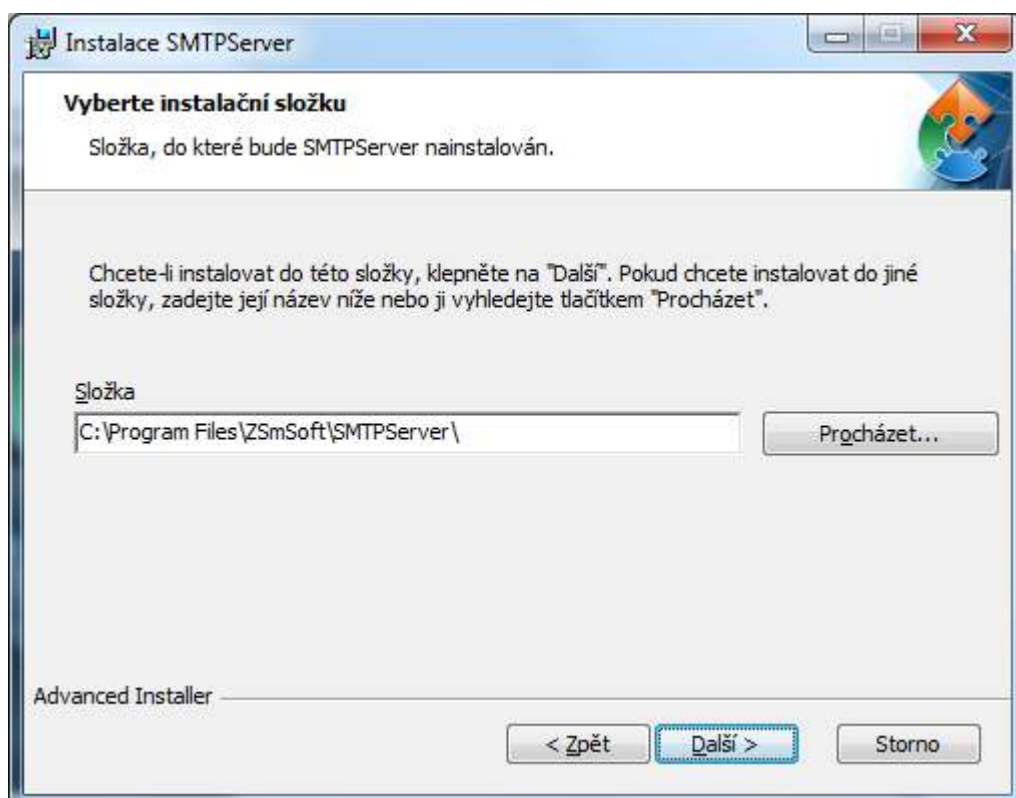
Instalace SMTPServer

Vyberte instalační složku

Složka, do které bude SMTPServer nainstalován.

Chcete-li instalovat do této složky, klepněte na "Další". Pokud chcete instalovat do jiné složky, zadejte její název níže nebo ji vyhledejte tlačítkem "Procházet".

Složka

C:\Program Files\ZSmSoft\SMTPServer\

Procházet...

Advanced Installer

< Zpět

Další >

Storno